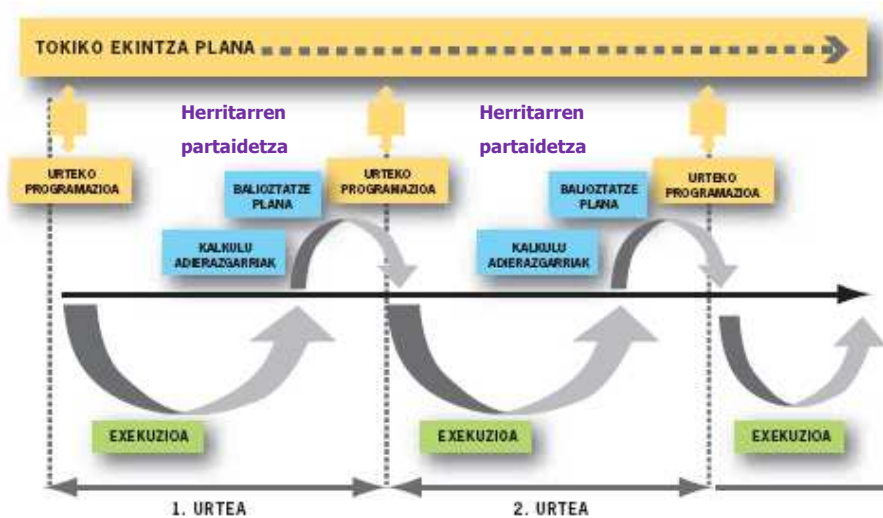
TOKIKO EKINTZA PLANA

Herritarren partaidetza

Herritarren partaidetza

URTEKO PROGRAMAZIOA

BALIOZTATZE PLANA

URTEKO PROGRAMAZIOA

BALIOZTATZE PLANA

URTEKO PROGRAMAZIOA

KALKULU ADIERAZGARRIAK

KALKULU ADIERAZGARRIAK

EXEKUZIOA

EXEKUZIOA

EXEKUZIOA

1. URTEA

2. URTEA